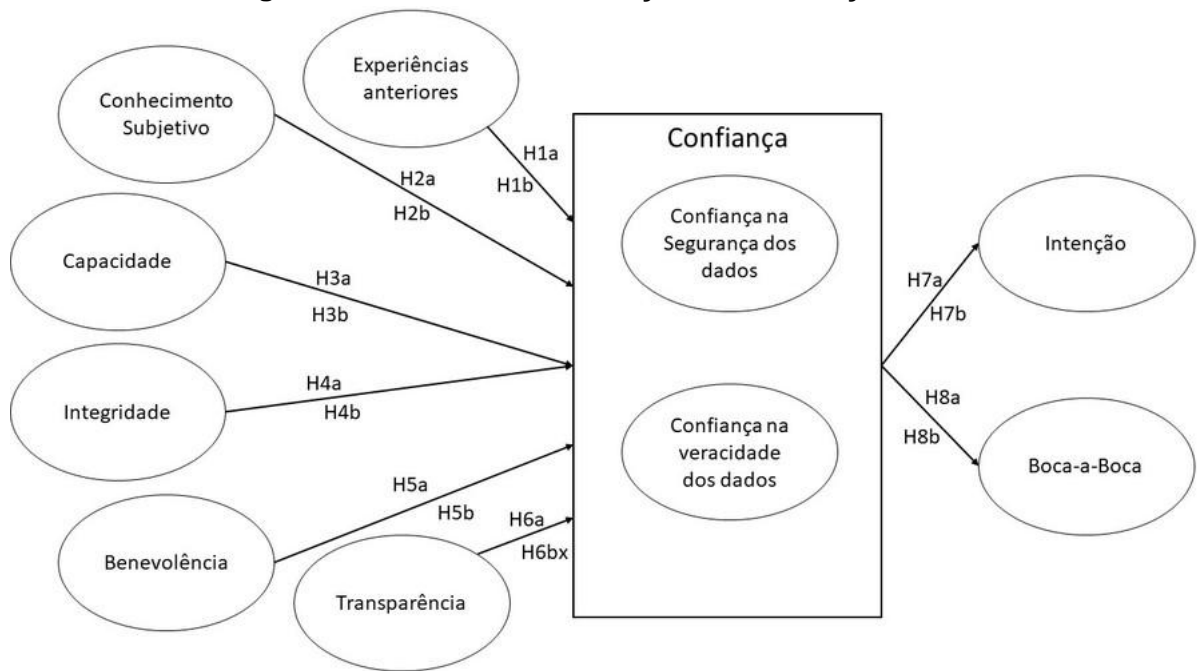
Experiências anteriores

Conhecimento Subjetivo

Confiança

H1a
H1b

H2a
H2b

Confiança na Segurança dos dados

Capacidade

H3a
H3b

Intenção

H7a
H7b

Integridade

H4a
H4b

Confiança na veracidade dos dados

H8a
H8b

Boca-a-Boca

H5a
H5b

Benevolência

H6a
H6bx

Transparência